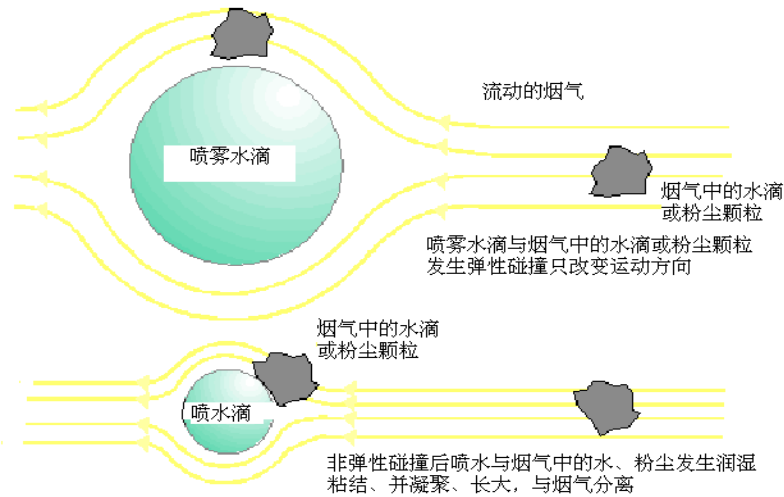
流动的烟气

喷雾水滴

烟气中的水滴或粉尘颗粒

喷雾水滴与烟气中的水滴或粉尘颗粒发生弹性碰撞只改变运动方向

烟气中的水滴或粉尘颗粒

喷水滴

非弹性碰撞后喷水与烟气中的水、粉尘发生润湿粘结、并凝聚、长大，与烟气分离